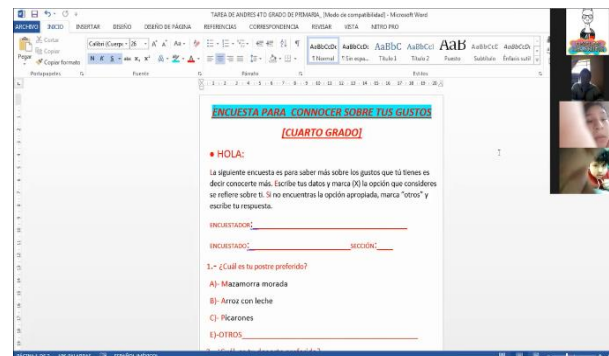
TAREA DE ANDRES 4TO GRADO DE PRIMARIA [Modo de compatibilidad] - Microsoft Word

ARCHIVO INICIO INSERTAR DISEÑO DISEÑO DE PÁGINA REFERENCIAS CORRESPONDENCIA REVISAR VISTA NITRO PRO

Cortar
Copiar
Pegar
Copiar formato
Portapapeles
Calibri (Cuerpo - 26
N K S abc x₂ x²
Fuente
Párrafo
AaBbCcDc ¶ Normal
AaBbCcDc ¶ Sin espa...
AaBbC Título 1
AaBbCcI Título 2
AaB Puesto
AaBbCcC Subtítulo
AaBbCcD Énfasis sutil
Estilos

ENCUESTA PARA CONNOCER SOBRE TUS GUSTOS

[CUARTO GRADO]

• HOLA:

La siguiente encuesta es para saber más sobre los gustos que tú tienes es decir conocerte más. Escribe tus datos y marca (X) la opción que consideres se refiere sobre ti. Si no encuentras la opción apropiada, marca "otros" y escribe tu respuesta.

ENCUESTADOR:_______________________________

ENCUESTADO:_________________________ SECCIÓN:____

1.- ¿Cuál es tu postre preferido?

A)- Mazamorra morada

B)- Arroz con leche

C)- Picarones

E)-OTROS_______________________________

PÁGINA 1 DE 2 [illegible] PALABRAS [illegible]